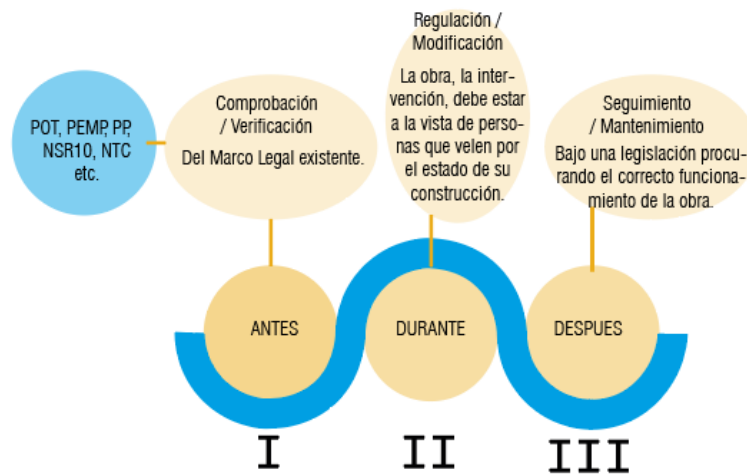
POT, PEMP, PP, NSR10, NTC etc.

Comprobación / Verificación

Del Marco Legal existente.

Regulación / Modificación

La obra, la intervención, debe estar a la vista de personas que velen por el estado de su construcción.

Seguimiento / Mantenimiento

Bajo una legislación procurando el correcto funcionamiento de la obra.

ANTES

DURANTE

DESPUES

I

II

III